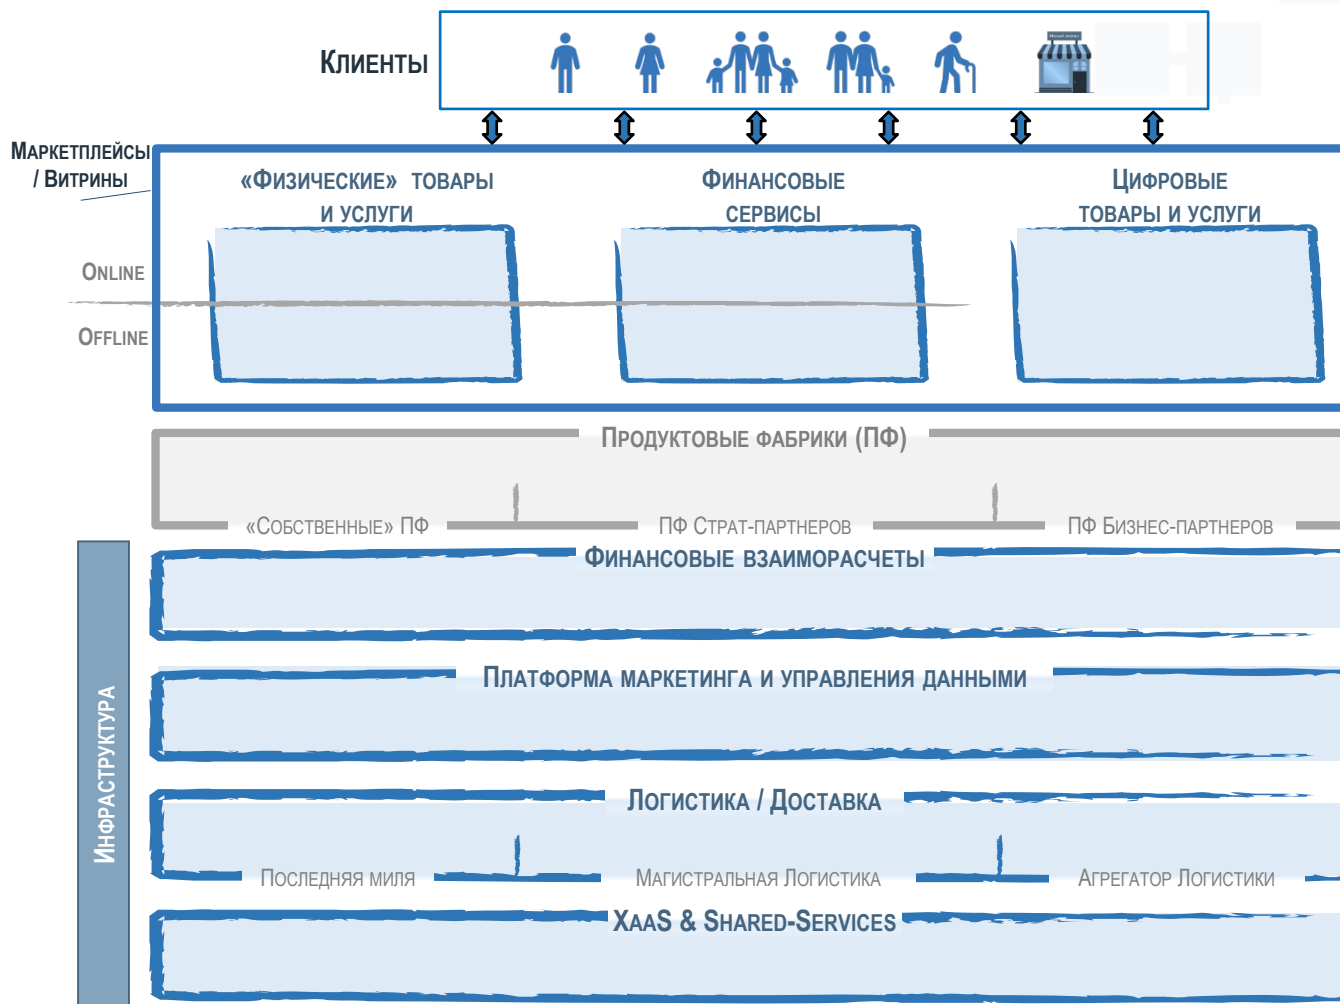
Клиенты

Маркетплейсы / Витрины

«Физические» товары и услуги

Финансовые сервисы

Цифровые товары и услуги

Online

Offline

Продуктовые фабрики (ПФ)

«Собственные» ПФ

ПФ Страт-партнеров

ПФ Бизнес-партнеров

Инфраструктура

Финансовые взаиморасчеты

Платформа маркетинга и управления данными

Логистика / Доставка

Последняя миля

Магистральная Логистика

Агрегатор Логистики

XaaS & Shared-Services